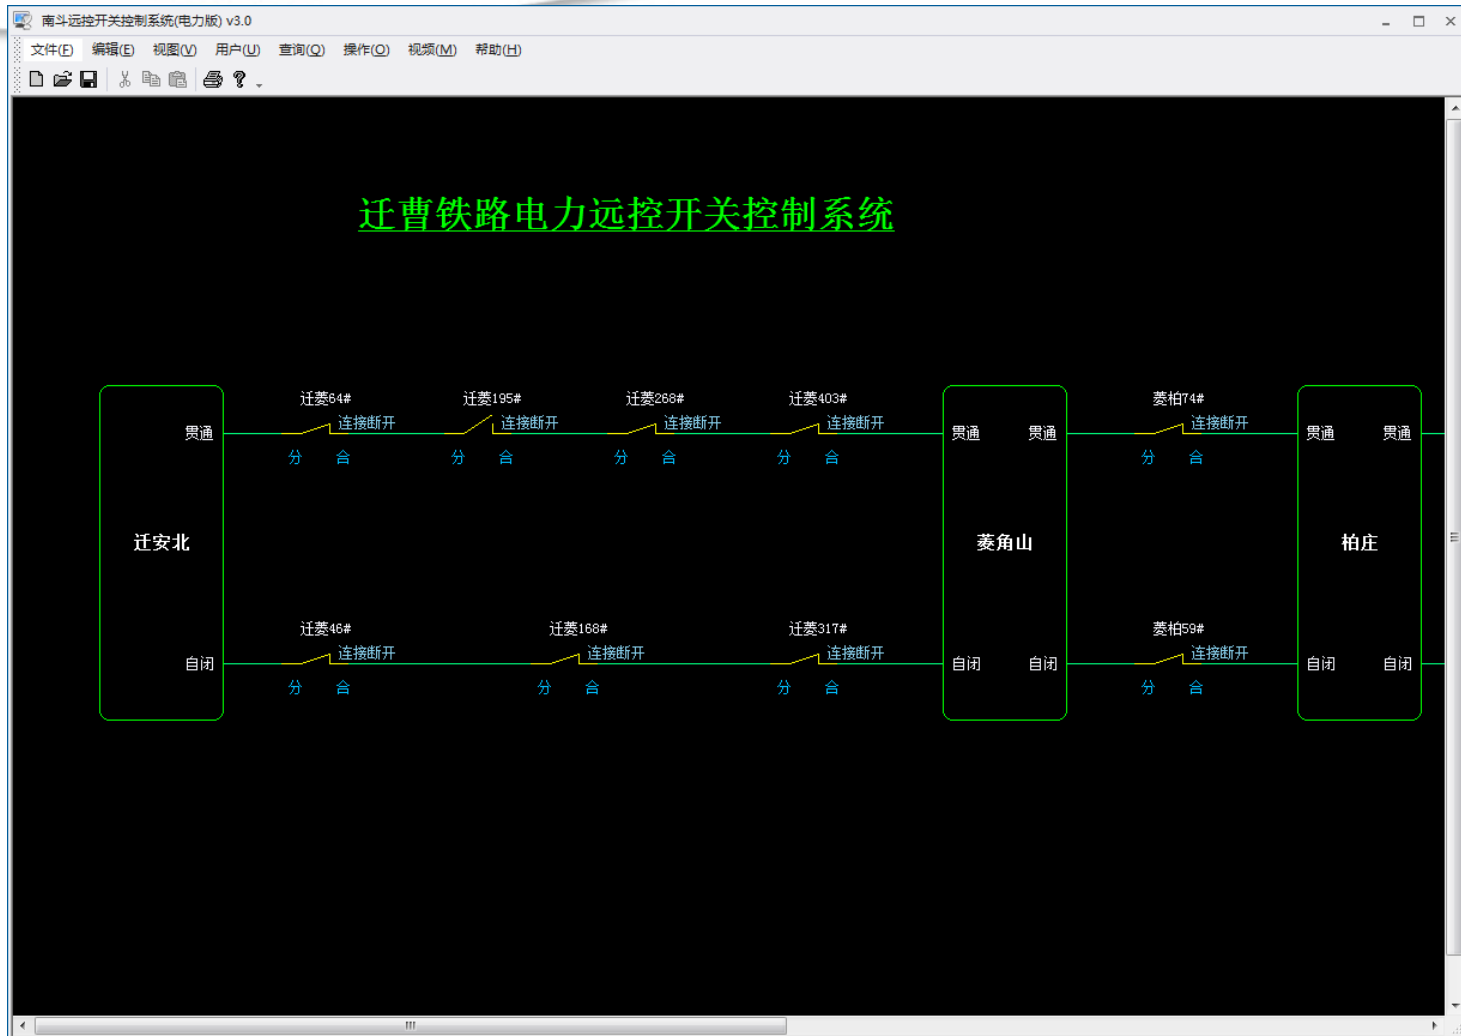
南斗远控开关控制系统(电力版) v3.0

文件(F) 编辑(E) 视图(V) 用户(U) 查询(Q) 操作(O) 视频(M) 帮助(H)

迁曹铁路电力远控开关控制系统

迁菱64# 连接断开 分 合
迁菱195# 连接断开 分 合
迁菱268# 连接断开 分 合
迁菱403# 连接断开 分 合
菱柏74# 连接断开 分 合

贯通
迁安北
自闭

贯通 贯通
菱角山
自闭 自闭

贯通 贯通
柏庄
自闭 自闭

迁菱46# 连接断开 分 合
迁菱168# 连接断开 分 合
迁菱317# 连接断开 分 合
菱柏59# 连接断开 分 合